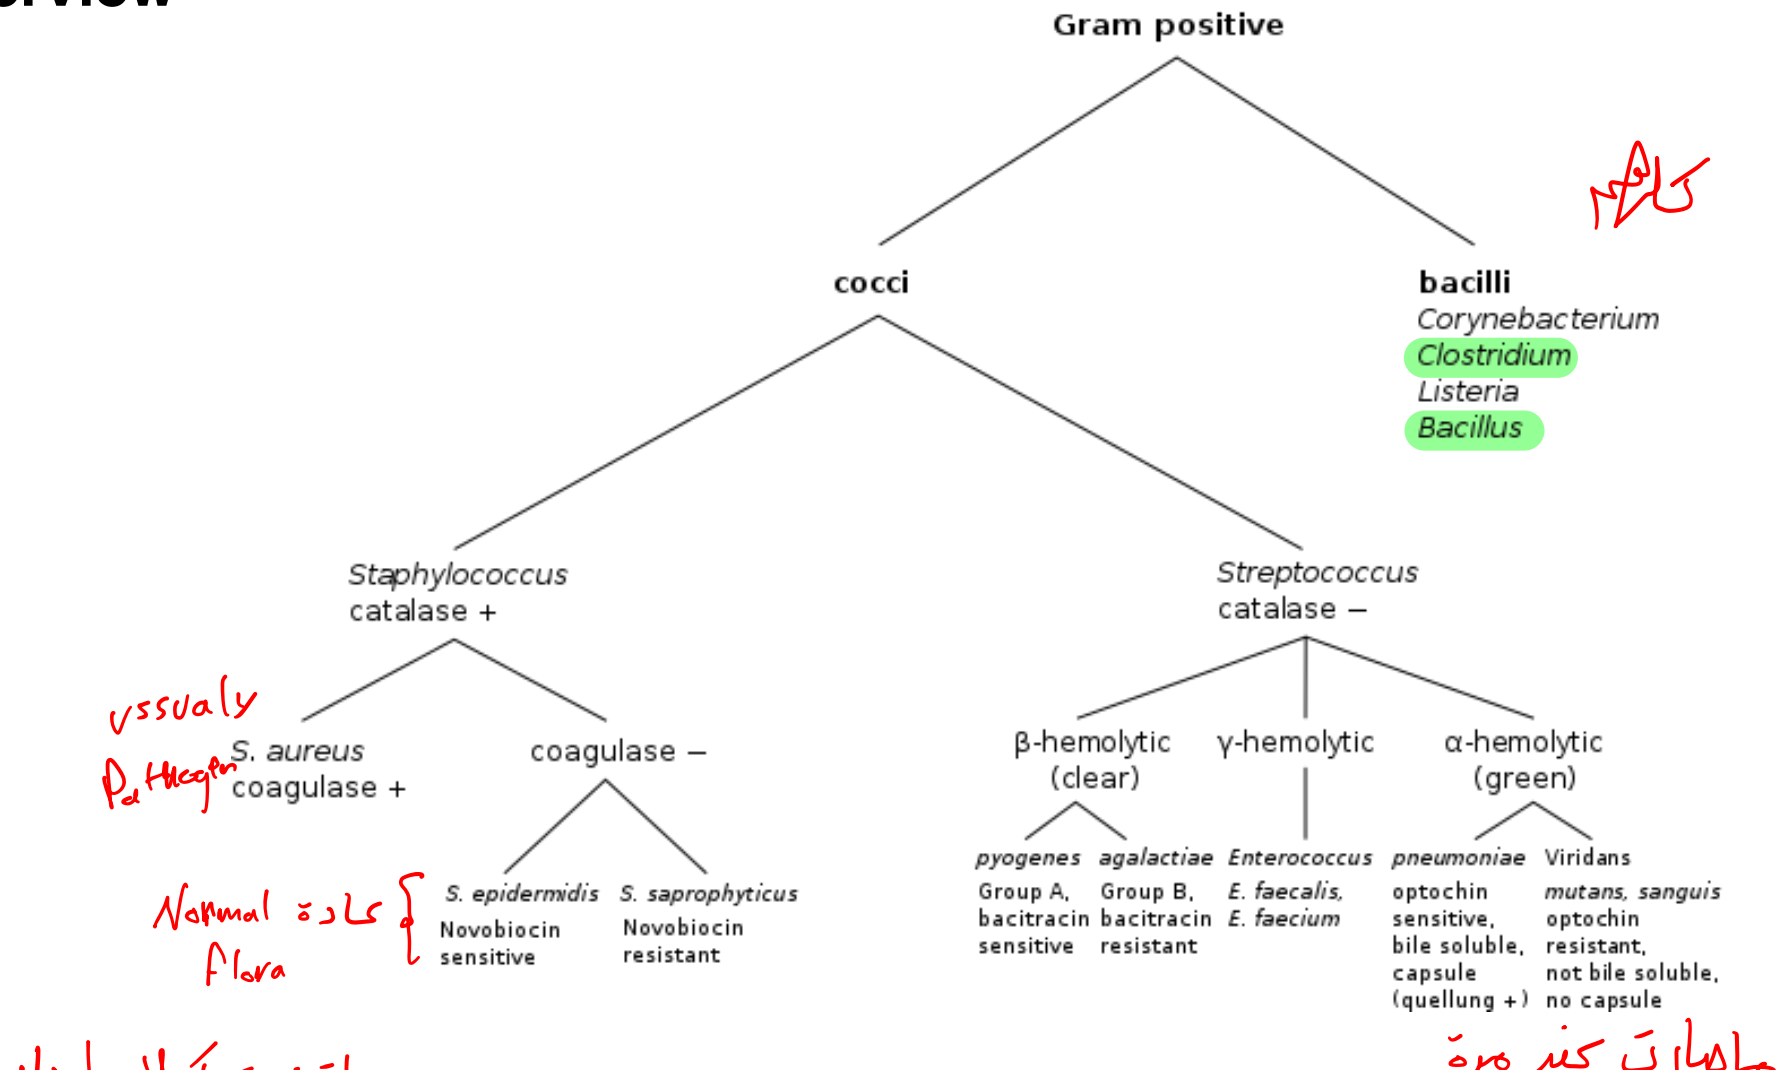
rview

Gram positive

كلها

cocci

bacilli
Corynebacterium
Clostridium
Listeria
Bacillus

Staphylococcus
catalase +

Streptococcus
catalase –

ussualy Pathogen

S. aureus
coagulase +

coagulase –

β-hemolytic
(clear)

γ-hemolytic

α-hemolytic
(green)

Normal flora عادة

S. epidermidis
Novobiocin sensitive

S. saprophyticus
Novobiocin resistant

pyogenes
Group A, bacitracin sensitive

agalactiae
Group B, bacitracin resistant

Enterococcus
E. faecalis, E. faecium

pneumoniae
optochin sensitive, bile soluble, capsule (quellung +)

Viridans
mutans, sanguis
optochin resistant, not bile soluble, no capsule

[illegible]

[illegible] كثير مرة